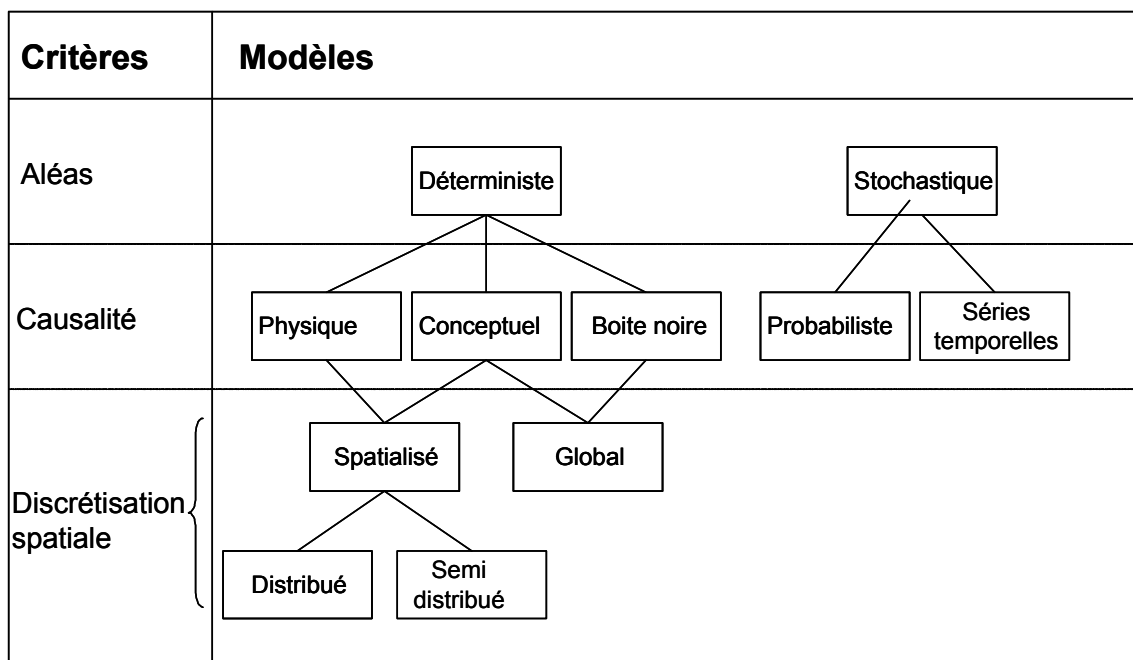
| Critères | Modèles |
|---|---|
| Aléas | Déterministe, Stochastique |
| Causalité | Physique, Conceptuel, Boite noire, Probabiliste, Séries temporelles |
| Discrétisation spatiale | Spatialisé, Global, Distribué, Semi distribué |